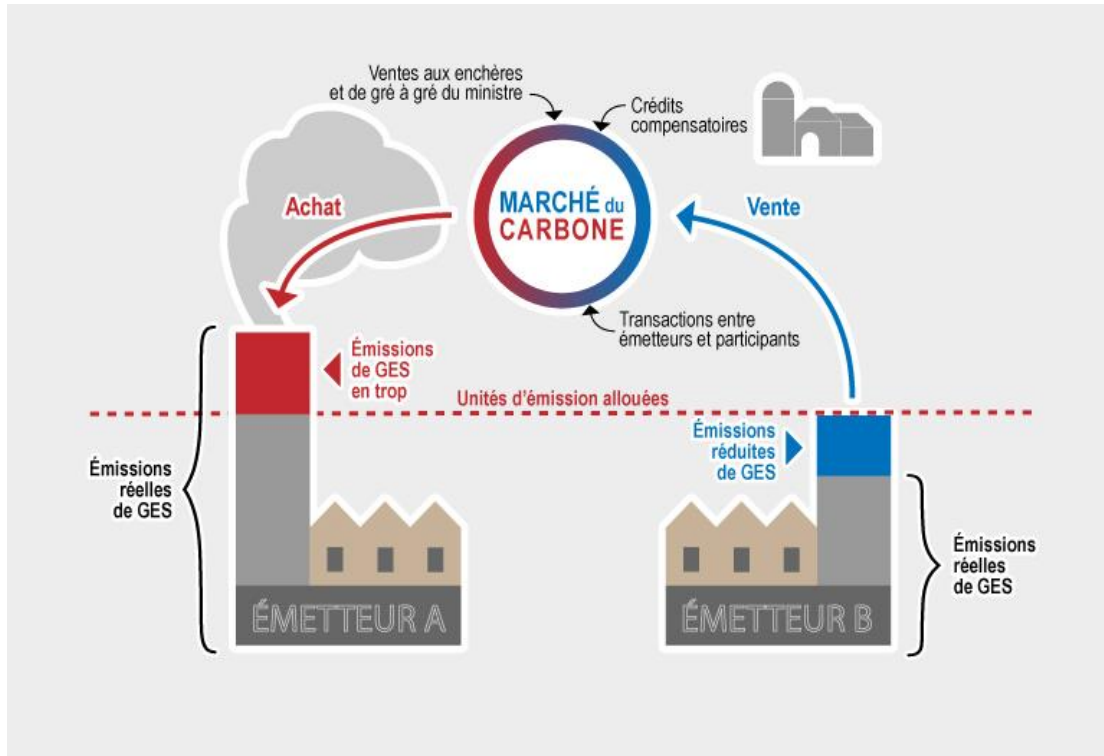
Ventes aux enchères et de gré à gré du ministre

Crédits compensatoires

Achat

MARCHÉ du CARBONE

Vente

Transactions entre émetteurs et participants

Émissions de GES en trop

Unités d'émission allouées

Émissions réduites de GES

Émissions réelles de GES

Émissions réelles de GES

ÉMETTEUR A

ÉMETTEUR B